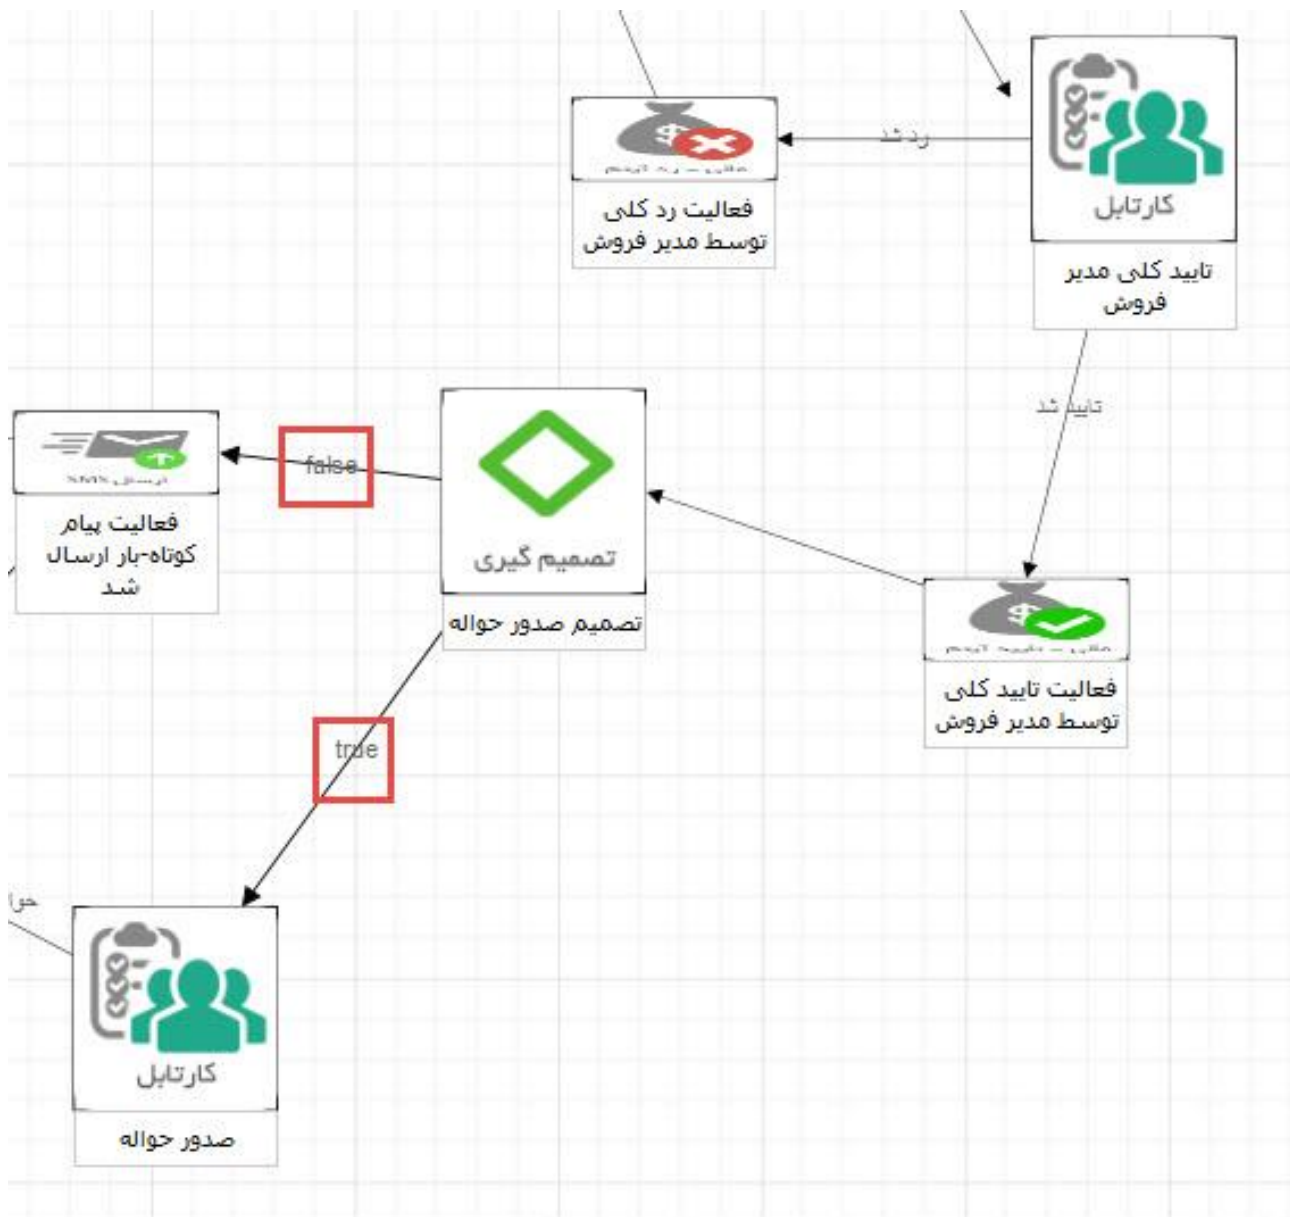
رد شد

کارتابل

تایید کلی مدیر فروش

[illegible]

فعالیت رد کلی توسط مدیر فروش

تایید شد

false

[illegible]

فعالیت پیام کوتاه-بار ارسال شد

تصمیم گیری

تصمیم صدور حواله

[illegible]

فعالیت تایید کلی توسط مدیر فروش

true

حوا

کارتابل

صدور حواله